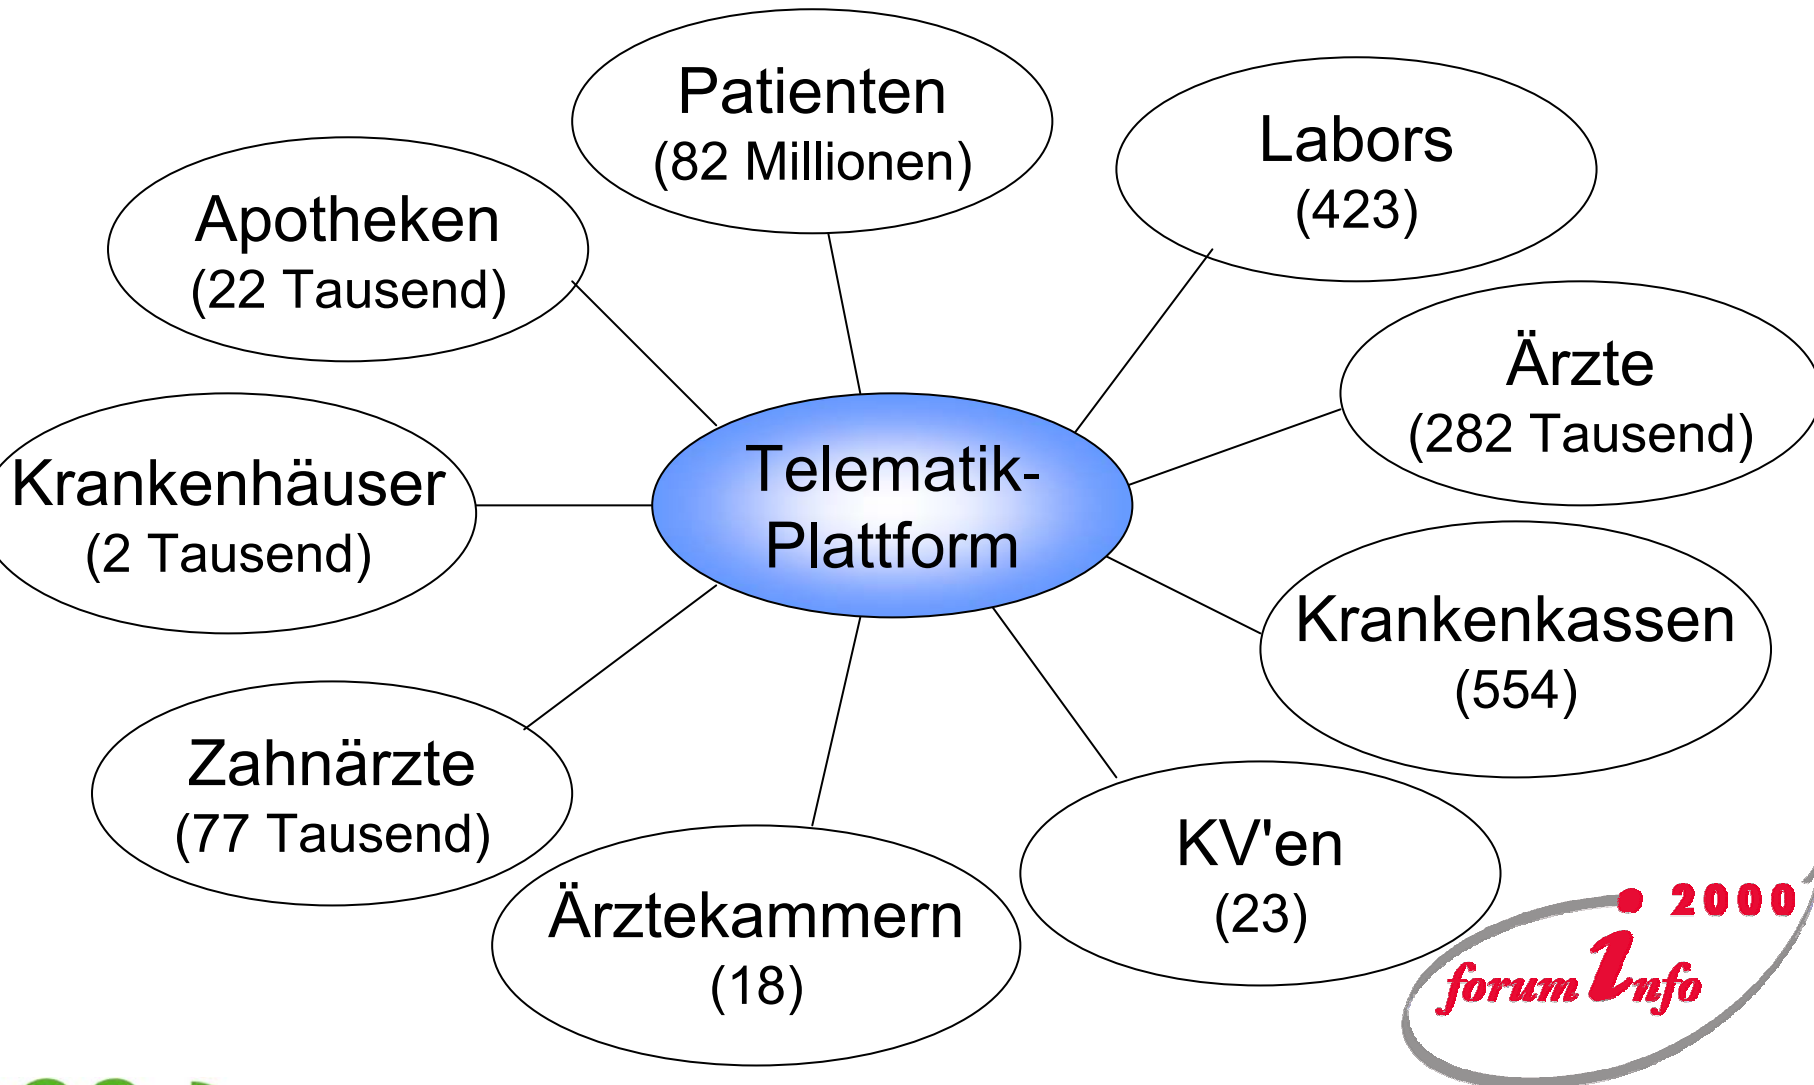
Patienten
(82 Millionen)

Labors
(423)

Apotheken
(22 Tausend)

Ärzte
(282 Tausend)

Krankenhäuser
(2 Tausend)

Telematik-Plattform

Krankenkassen
(554)

Zahnärzte
(77 Tausend)

KV'en
(23)

Ärztekammern
(18)

2000
forum Info